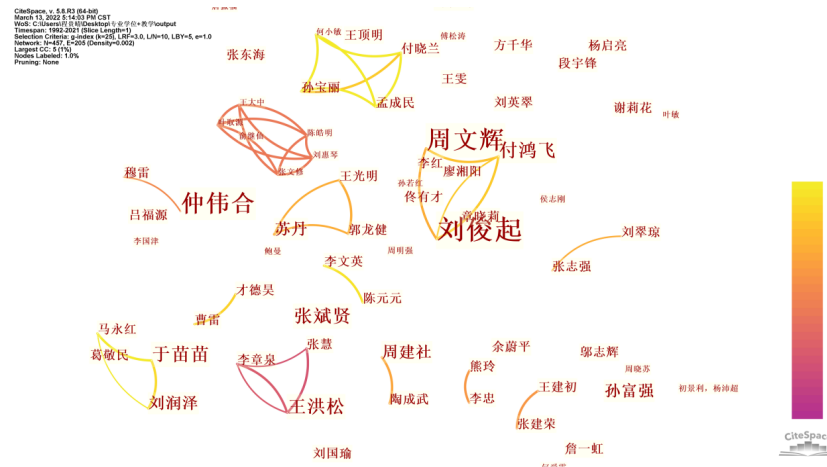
CiteSpace, v. 5.8.R3 (64-bit)
March 13, 2022 5:14:03 PM CST
WoS: C:\Users\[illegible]\Desktop\专业学位+教学\output
Timespan: 1992-2021 (Slice Length=1)
Selection Criteria: g-index (k=25), LRF=3.0, L/N=10, LBY=5, e=1.0
Network: N=457, E=205 (Density=0.002)
Largest CC: 5 (1%)
Nodes Labeled: 1.0%
Pruning: None

何小敏
王顶明
付晓兰
傅松涛
方千华
杨启亮
张东海
段宇锋
孙宝丽
王雯
孟成民
刘英翠
谢莉花
叶敏
王大中
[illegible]
陈皓明
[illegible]
刘惠琴
张文修
周文辉
付鸿飞
李红
廖湘阳
穆雷
王光明
孙若岩
佟有才
仲伟合
侯志刚
吕福源
苏丹
章晓莉
刘俊起
刘翠琼
郭龙健
李国津
鲍曼
周明强
李文英
张志强
才德昊
陈元元
张斌贤
曹雷
马永红
于苗苗
张慧
周建社
余蔚平
邹志辉
葛敬民
李章泉
熊玲
周晓苏
王建初
孙富强
初景利，杨沛超
刘润泽
王洪松
陶成武
李忠
张建荣
詹一虹
刘国瑜
CiteSpace